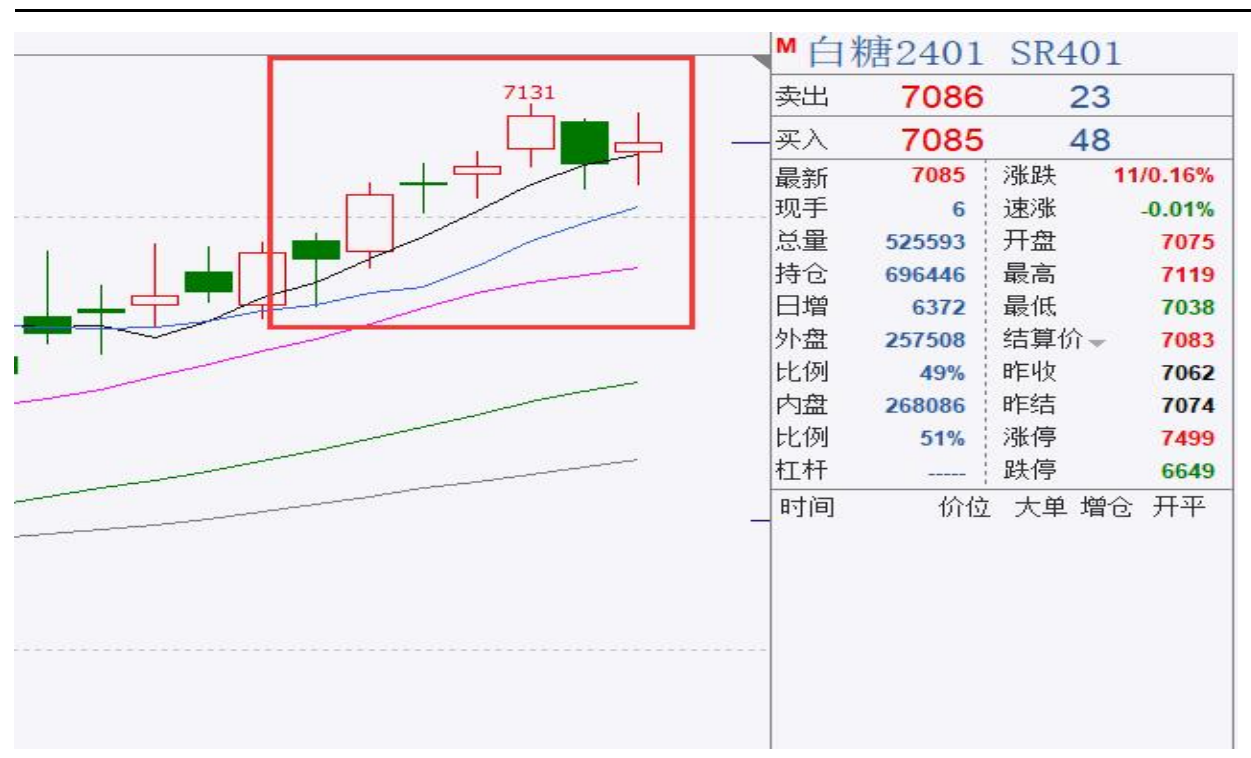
7131

M 白糖2401 SR401

| 卖出 | 7086 | 23 |
|---|---|---|
| 买入 | 7085 | 48 |

| 最新 | 7085 | 涨跌 | 11/0.16% |
|---|---|---|---|
| 现手 | 6 | 速涨 | -0.01% |
| 总量 | 525593 | 开盘 | 7075 |
| 持仓 | 696446 | 最高 | 7119 |
| 日增 | 6372 | 最低 | 7038 |
| 外盘 | 257508 | 结算价 | 7083 |
| 比例 | 49% | 昨收 | 7062 |
| 内盘 | 268086 | 昨结 | 7074 |
| 比例 | 51% | 涨停 | 7499 |
| 杠杆 | ----- | 跌停 | 6649 |

时间 价位 大单 增仓 开平